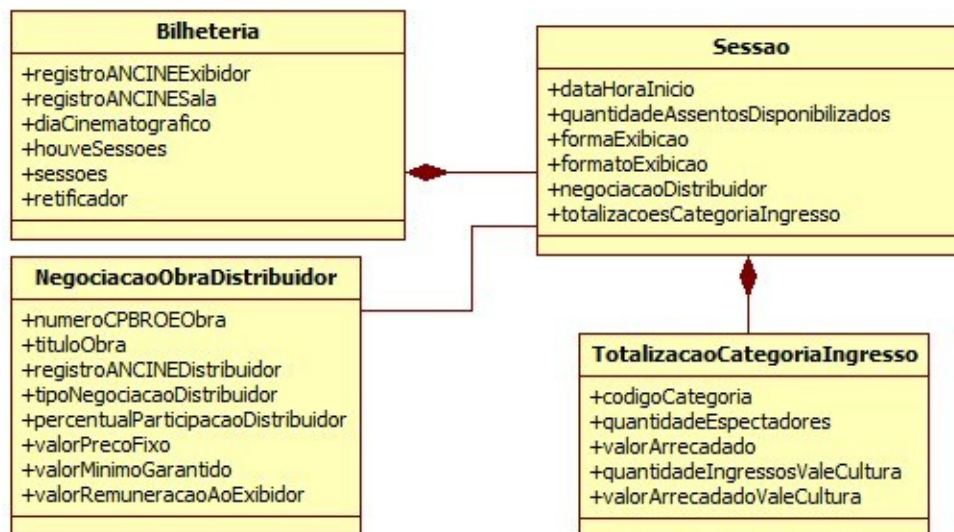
Bilheteria

+registroANCINEExibidor
+registroANCINESala
+diaCinematografico
+houveSessoes
+sessoes
+retificador

Sessao

+dataHoraInicio
+quantidadeAssentosDisponibilizados
+formaExibicao
+formatoExibicao
+negociacaoDistribuidor
+totalizacoesCategoriaIngresso

NegociacaoObraDistribuidor

+numeroCPBROEObra
+tituloObra
+registroANCINEDistribuidor
+tipoNegociacaoDistribuidor
+percentualParticipacaoDistribuidor
+valorPrecoFixo
+valorMinimoGarantido
+valorRemuneracaoAoExibidor

TotalizacaoCategoriaIngresso

+codigoCategoria
+quantidadeEspectadores
+valorArrecadado
+quantidadeIngressosValeCultura
+valorArrecadadoValeCultura